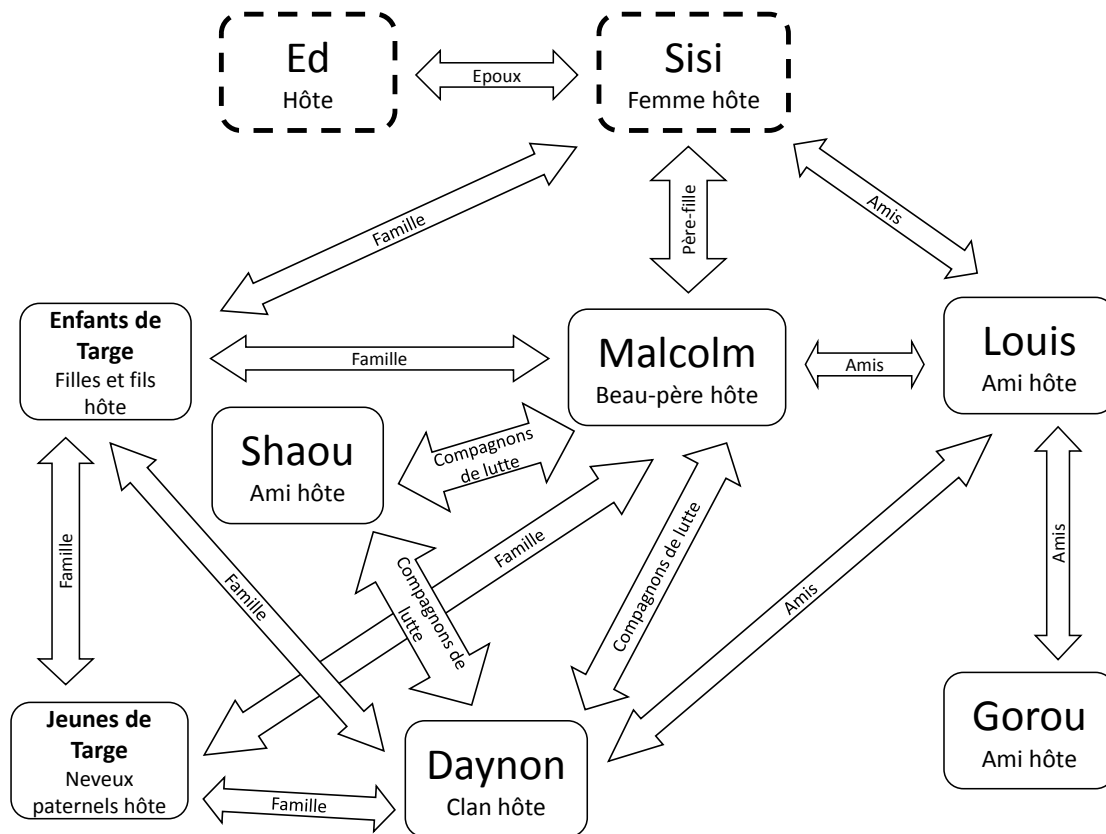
Ed
Hôte

Epoux

Sisi
Femme hôte

Famille

Père-fille

Amis

Enfants de Targe
Filles et fils hôte

Famille

Malcolm
Beau-père hôte

Amis

Louis
Ami hôte

Shaou
Ami hôte

Compagnons de lutte

Famille

Famille

Compagnons de lutte

Famille

Compagnons de lutte

Amis

Amis

Gorou
Ami hôte

Jeunes de Targe
Neveux paternels hôte

Famille

Daynon
Clan hôte